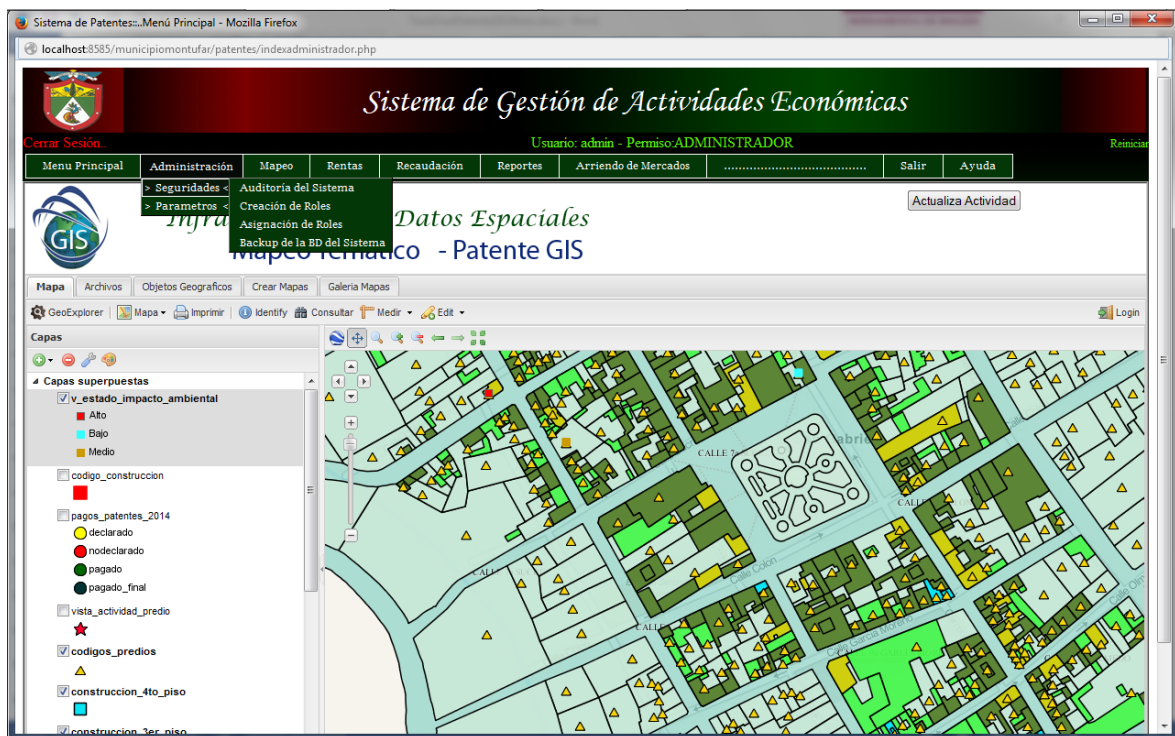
Sistema de Patentes::..Menú Principal - Mozilla Firefox

localhost:8585/municipiomontufar/patentes/indexadministrador.php

Sistema de Gestión de Actividades Económicas

Cerrar Sesión..

Usuario: admin - Permiso:ADMINISTRADOR

Reiniciar

Menu Principal | Administración | Mapeo | Rentas | Recaudación | Reportes | Arriendo de Mercados | ........................................ | Salir | Ayuda

> Seguridades <
> Parametros <

Auditoría del Sistema
Creación de Roles
Asignación de Roles
Backup de la BD del Sistema

GIS

Infra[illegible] Datos Espaciales
Mapeo Temático - Patente GIS

Actualiza Actividad

Mapa | Archivos | Objetos Geograficos | Crear Mapas | Galeria Mapas

GeoExplorer | Mapa | Imprimir | Identify | Consultar | Medir | Edit

Login

Capas

Capas superpuestas
v_estado_impacto_ambiental
Alto
Bajo
Medio
codigo_construccion
pagos_patentes_2014
declarado
nodeclarado
pagado
pagado_final
vista_actividad_predio
codigos_predios
construccion_4to_piso
construccion_3er_piso

CALLE 7
CALLE
Calle Colón
CALLE
Calle García Moreno
Calle Olm
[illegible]abri